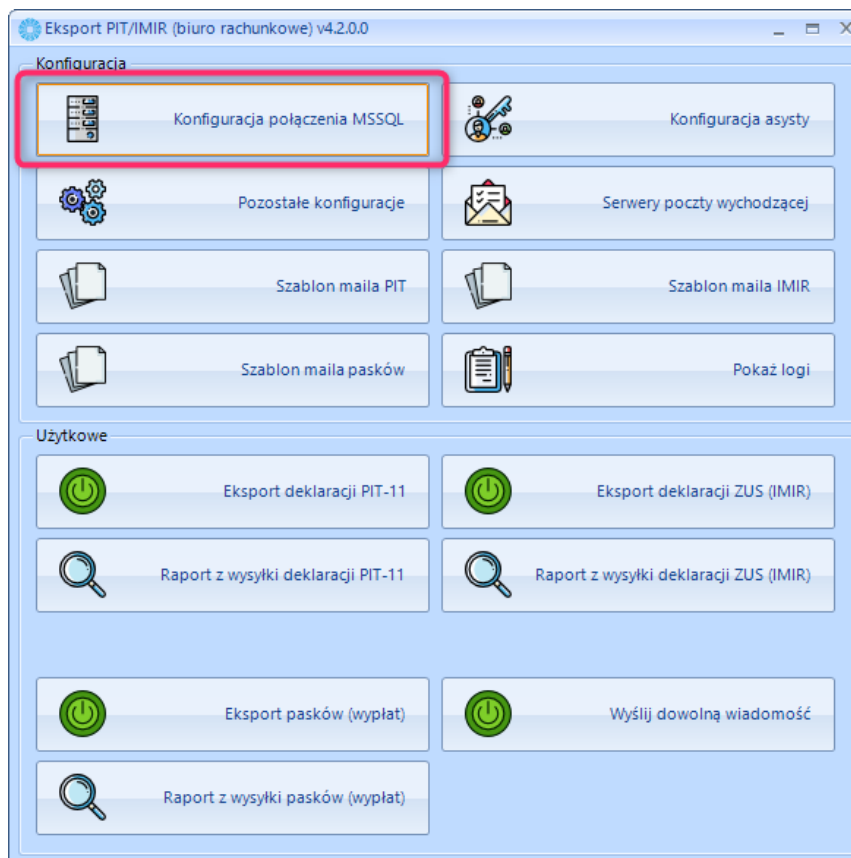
Eksport PIT/IMIR (biuro rachunkowe) v4.2.0.0

Konfiguracja

Konfiguracja połączenia MSSQL

Konfiguracja asysty

Pozostałe konfiguracje

Serwery poczty wychodzącej

Szablon maila PIT

Szablon maila IMIR

Szablon maila pasków

Pokaż logi

Użytkowe

Eksport deklaracji PIT-11

Eksport deklaracji ZUS (IMIR)

Raport z wysyłki deklaracji PIT-11

Raport z wysyłki deklaracji ZUS (IMIR)

Eksport pasków (wypłat)

Wyślij dowolną wiadomość

Raport z wysyłki pasków (wypłat)